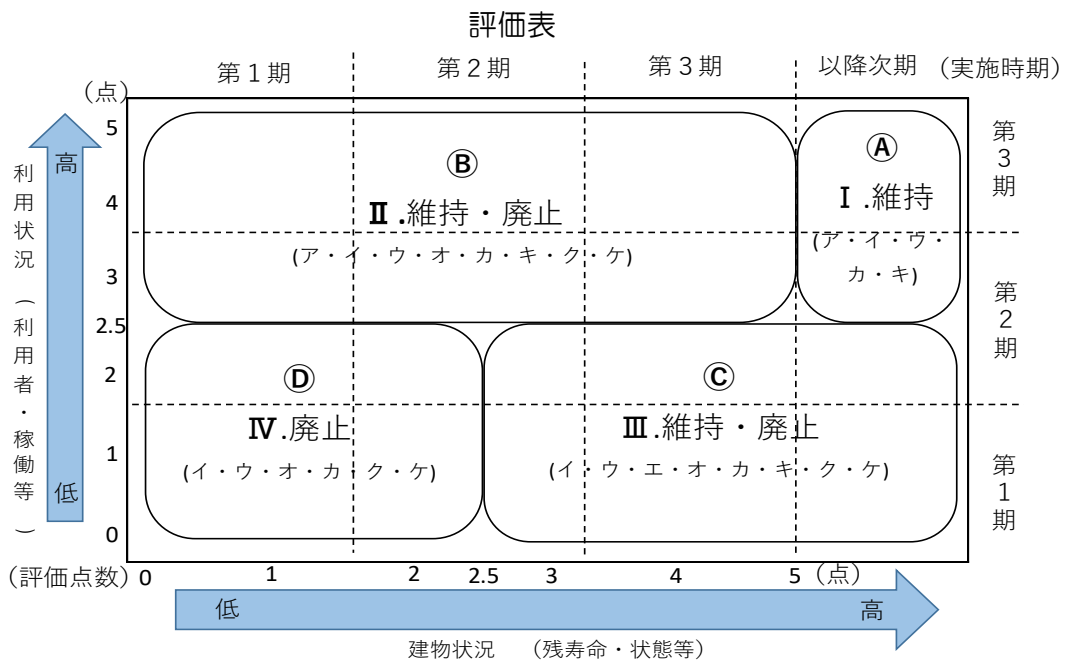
評価表

第１期　第２期　第３期　以降次期　（実施時期）

（点）

5
4
3
2.5
2
1
0

利用状況（利用者・稼働等）

高
低

Ⓑ
Ⅱ.維持・廃止
(ア・イ・ウ・オ・カ・キ・ク・ケ)

Ⓐ
Ⅰ.維持
(ア・イ・ウ・カ・キ)

Ⓓ
Ⅳ.廃止
(イ・ウ・オ・カ・ク・ケ)

Ⓒ
Ⅲ.維持・廃止
(イ・ウ・エ・オ・カ・キ・ク・ケ)

第３期
第２期
第１期

（評価点数）0　1　2　2.5　3　4　5（点）

低
高

建物状況　（残寿命・状態等）